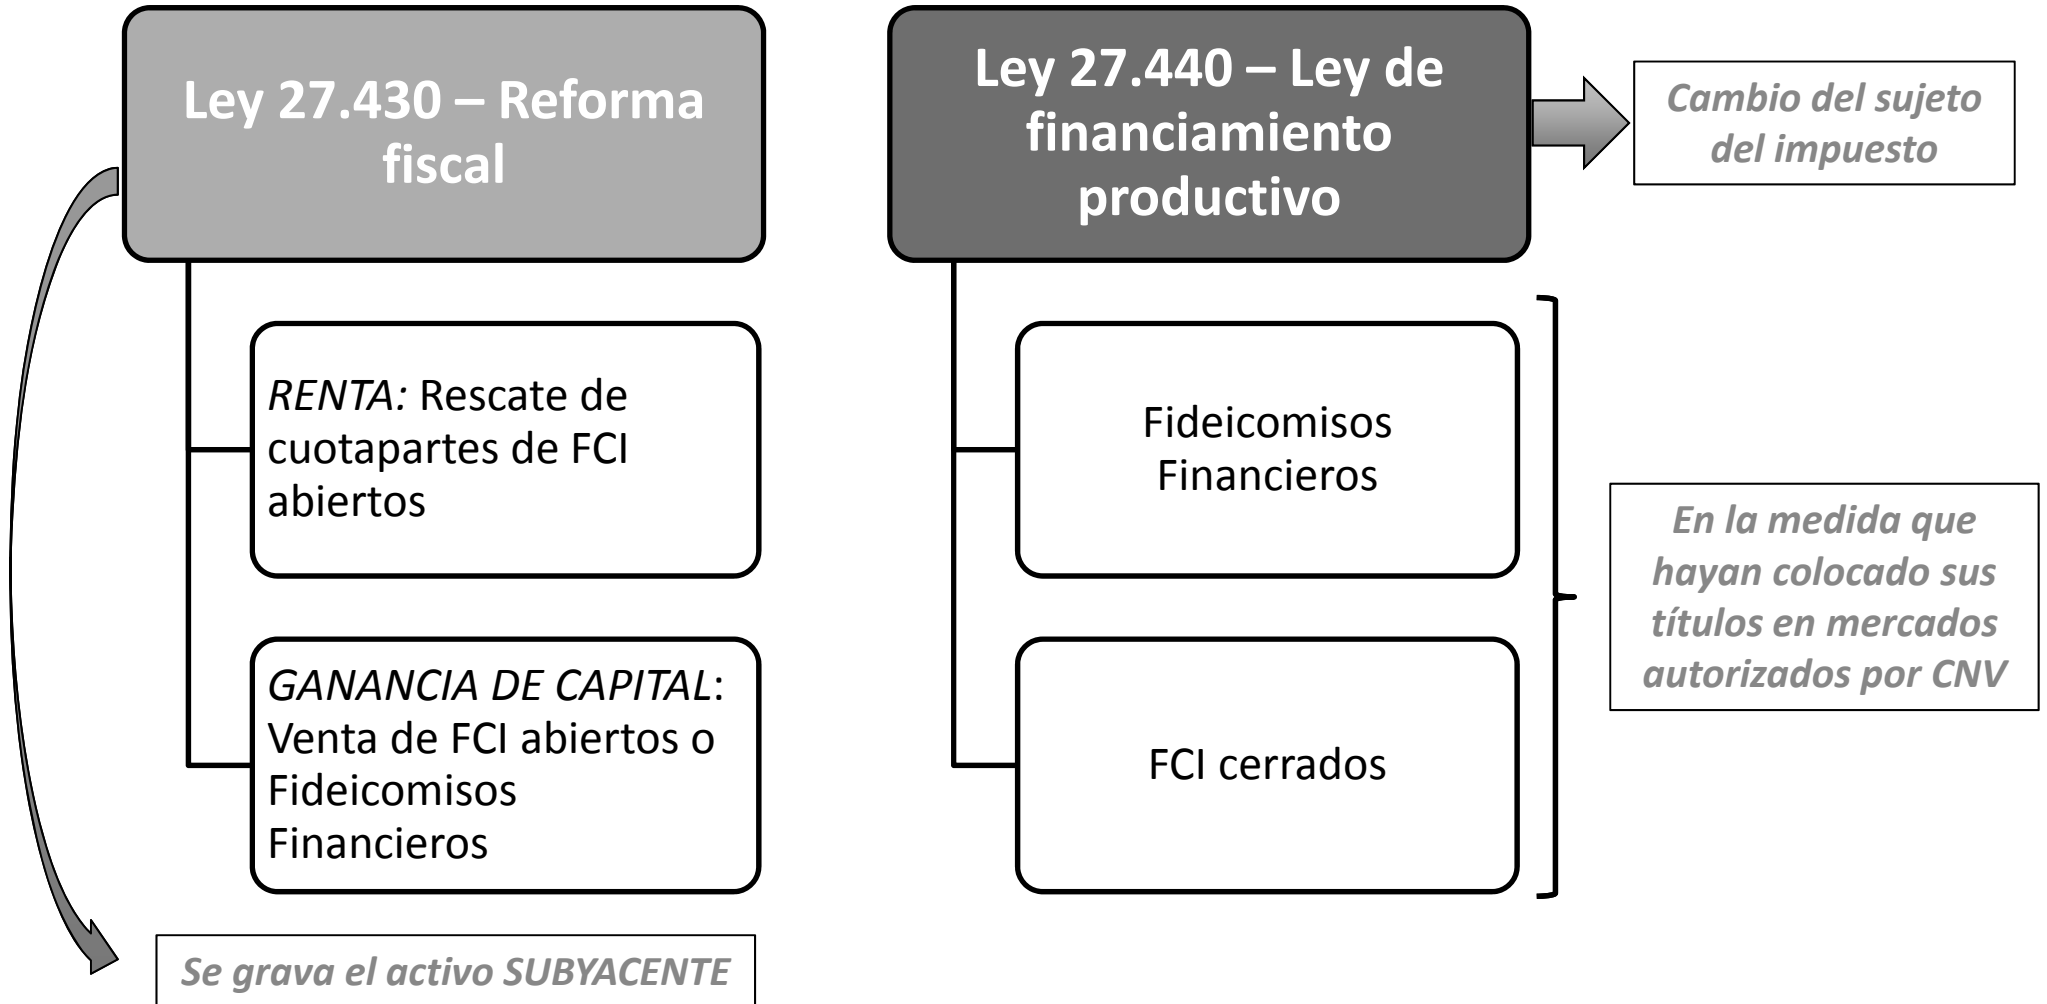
Ley 27.430 – Reforma fiscal

RENTA: Rescate de cuotapartes de FCI abiertos

GANANCIA DE CAPITAL: Venta de FCI abiertos o Fideicomisos Financieros

Se grava el activo SUBYACENTE

Ley 27.440 – Ley de financiamiento productivo

Cambio del sujeto del impuesto

Fideicomisos Financieros

FCI cerrados

En la medida que hayan colocado sus títulos en mercados autorizados por CNV